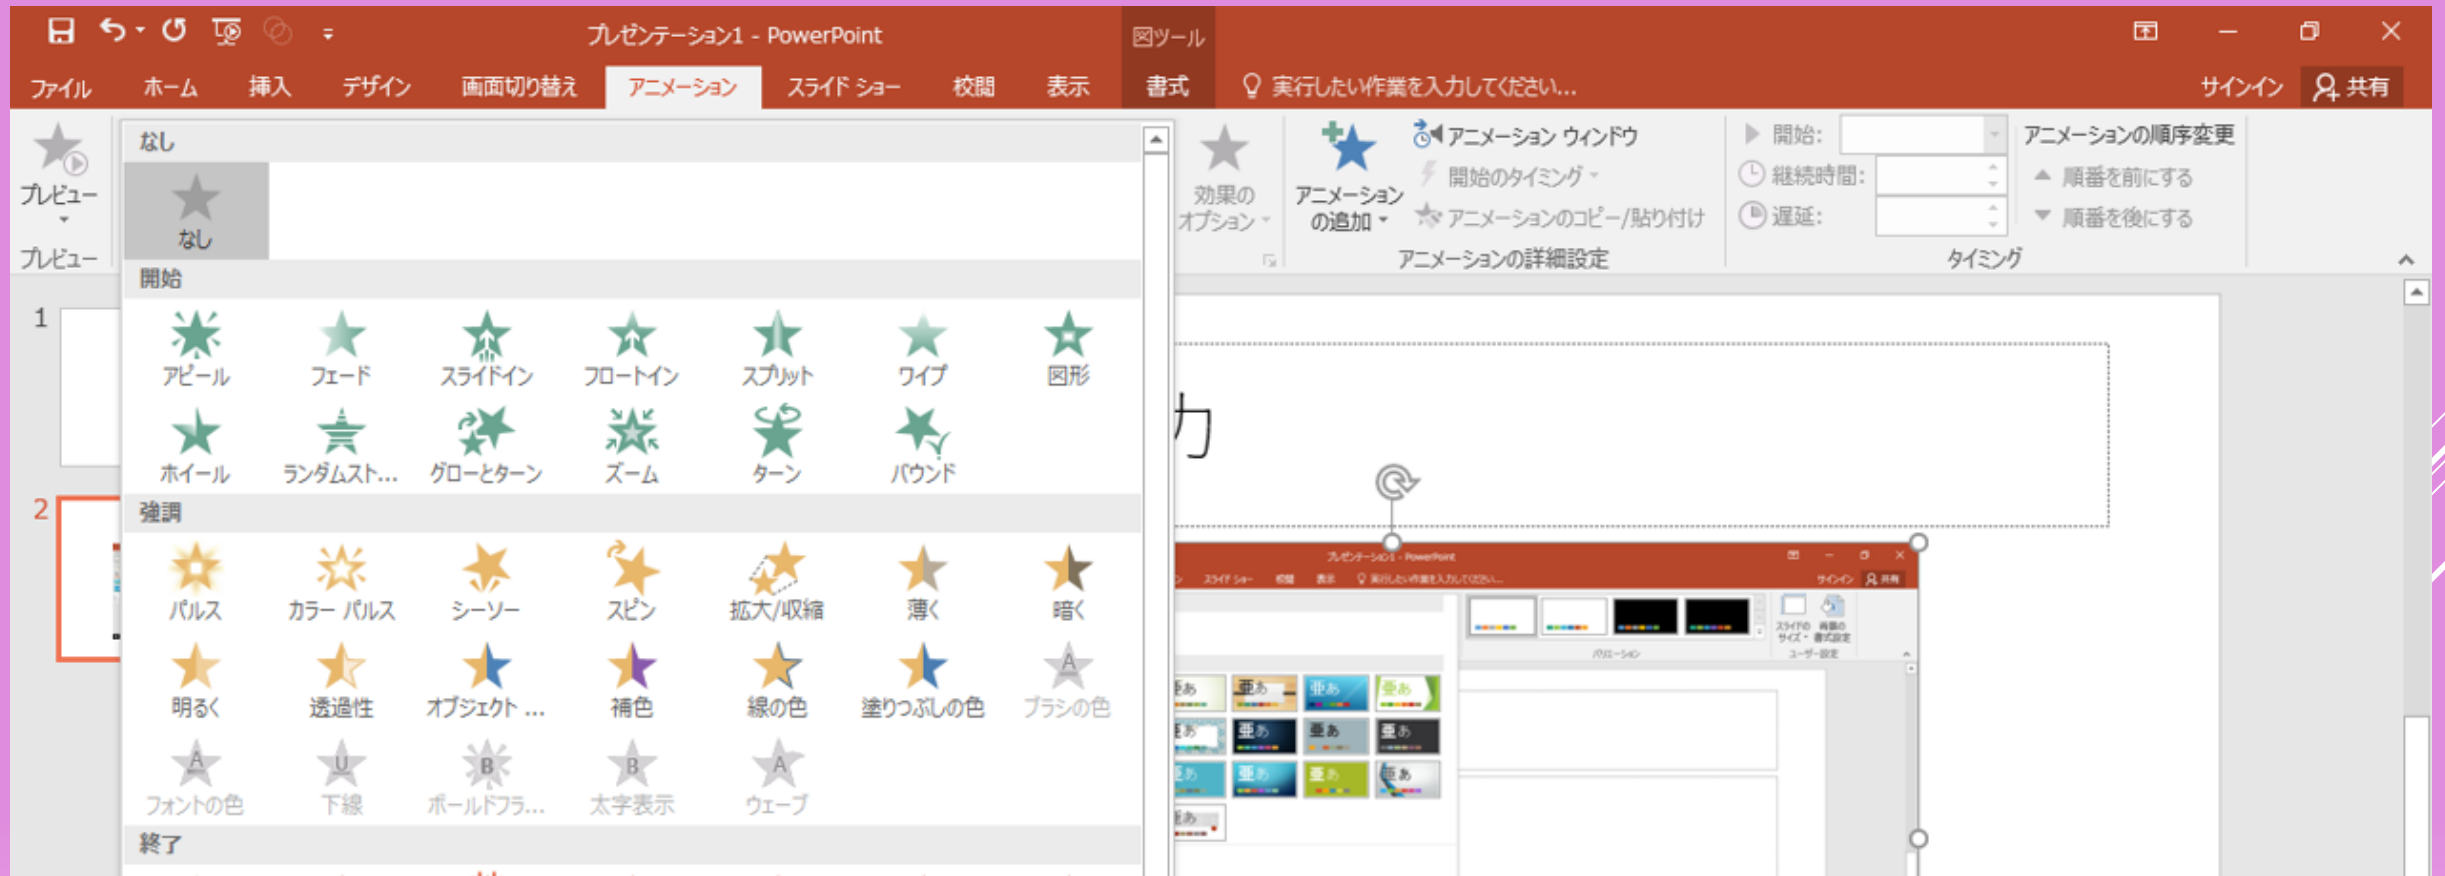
プレゼンテーション1 - PowerPoint

図ツール

ファイル ホーム 挿入 デザイン 画面切り替え アニメーション スライド ショー 校閲 表示 書式 実行したい作業を入力してください... サインイン 共有

プレビュー

プレビュー

なし

なし

開始

アピール フェード スライドイン フロートイン スプリット ワイプ 図形

ホイール ランダムスト... グローとターン ズーム ターン バウンド

強調

パルス カラー パルス シーソー スピン 拡大/収縮 薄く 暗く

明るく 透過性 オブジェクト ... 補色 線の色 塗りつぶしの色 ブラシの色

フォントの色 下線 ボールドフラ... 太字表示 ウェーブ

終了

効果のオプション

アニメーションの追加

アニメーション ウィンドウ

開始のタイミング

アニメーションのコピー/貼り付け

アニメーションの詳細設定

開始:

継続時間:

遅延:

タイミング

アニメーションの順序変更

順番を前にする

順番を後にする

1

2

力